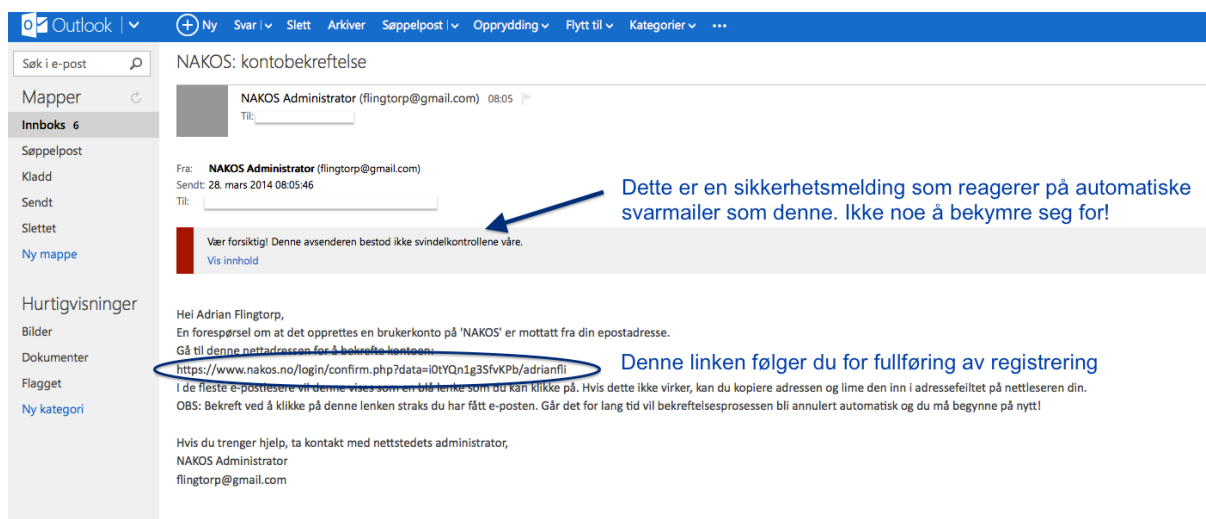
Outlook | Ny | Svar | Slett | Arkiver | Søppelpost | Opprydding | Flytt til | Kategorier | •••

Søk i e-post

Mapper
Innboks 6
Søppelpost
Kladd
Sendt
Slettet
Ny mappe

Hurtigvisninger
Bilder
Dokumenter
Flagget
Ny kategori

NAKOS: kontobekreftelse

NAKOS Administrator (flingtorp@gmail.com) 08:05
Til:

Fra: NAKOS Administrator (flingtorp@gmail.com)
Sendt: 28. mars 2014 08:05:46
Til:

Dette er en sikkerhetsmelding som reagerer på automatiske svarmailer som denne. Ikke noe å bekymre seg for!

Vær forsiktig! Denne avsenderen bestod ikke svindelkontrollene våre.
Vis innhold

Hei Adrian Flingtorp,
En forespørsel om at det opprettes en brukerkonto på 'NAKOS' er mottatt fra din epostadresse.
Gå til denne nettadressen for å bekrefte kontoen:
https://www.nakos.no/login/confirm.php?data=i0tYQn1g3SfvKPb/adrianfli
I de fleste e-postlesere vil denne vises som en blå lenke som du kan klikke på. Hvis dette ikke virker, kan du kopiere adressen og lime den inn i adressefeltet på nettleseren din.
OBS: Bekreft ved å klikke på denne lenken straks du har fått e-posten. Går det for lang tid vil bekreftelsesprosessen bli annulert automatisk og du må begynne på nytt!

Denne linken følger du for fullføring av registrering

Hvis du trenger hjelp, ta kontakt med nettstedets administrator,
NAKOS Administrator
flingtorp@gmail.com